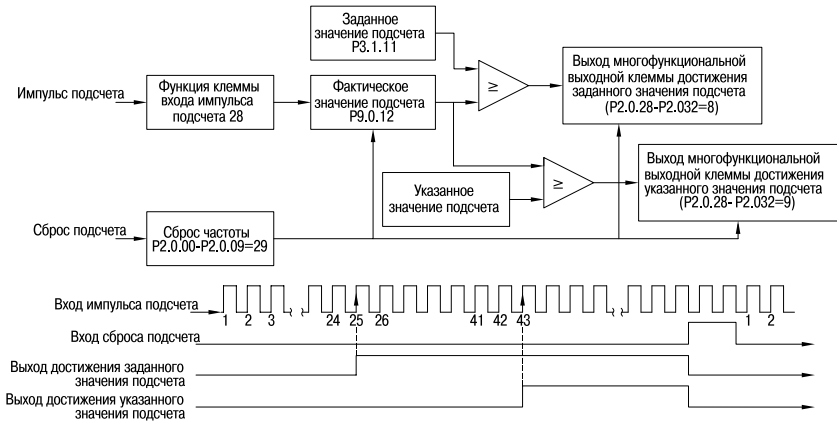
Заданное значение подсчета P3.1.11

Импульс подсчета

Функция клеммы входа импульса подсчета 28

Фактическое значение подсчета P9.0.12

≥

Выход многофункциональной выходной клеммы достижения заданного значения подсчета (P2.0.28-P2.032=8)

Указанное значение подсчета

≥

Выход многофункциональной выходной клеммы достижения указанного значения подсчета (P2.0.28- P2.032=9)

Сброс подсчета

Сброс частоты P2.0.00-P2.0.09=29

Вход импульса подсчета

1 2 3 24 25 26 41 42 43 1 2

Вход сброса подсчета

Выход достижения заданного значения подсчета

Выход достижения указанного значения подсчета